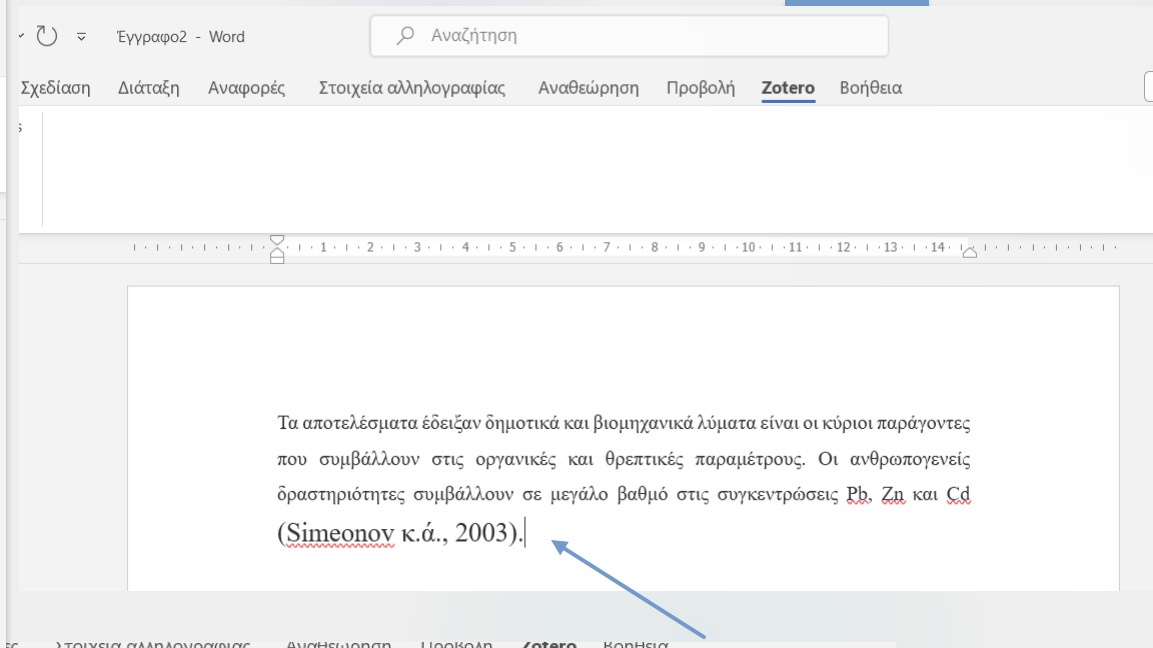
Έγγραφο2 - Word

Αναζήτηση

Σχεδίαση Διάταξη Αναφορές Στοιχεία αλληλογραφίας Αναθεώρηση Προβολή Zotero Βοήθεια

1 2 3 4 5 6 7 8 9 10 11 12 13 14

Τα αποτελέσματα έδειξαν δημοτικά και βιομηχανικά λύματα είναι οι κύριοι παράγοντες που συμβάλλουν στις οργανικές και θρεπτικές παραμέτρους. Οι ανθρωπογενείς δραστηριότητες συμβάλλουν σε μεγάλο βαθμό στις συγκεντρώσεις Pb, Zn και Cd (Simeonov κ.ά., 2003).

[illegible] Στοιχεία αλληλογραφίας Αναθεώρηση Προβολή Zotero Βοήθεια